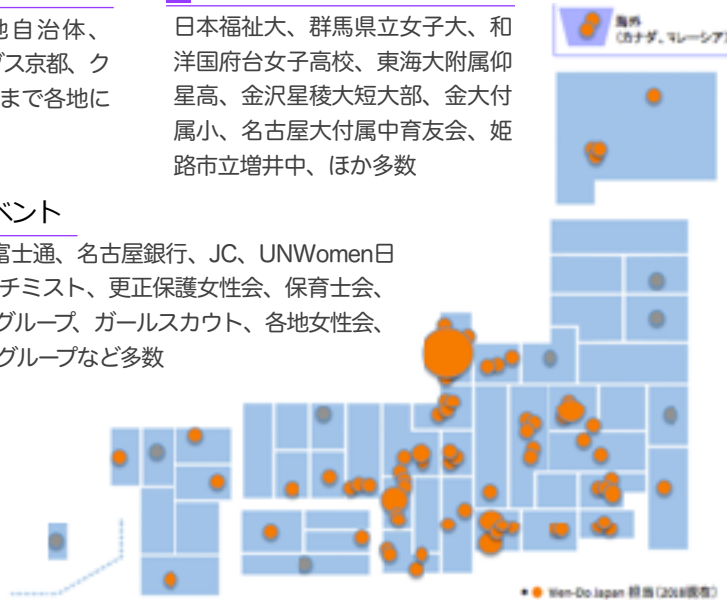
地自治体、
ズ京都、ク
まで各地に

日本福祉大、群馬県立女子大、和洋国府台女子高校、東海大附属仰星高、金沢星稜大短大部、金大付属小、名古屋大付属中育友会、姫路市立増井中、ほか多数

海外
(カナダ、マレーシア)

ベント

富士通、名古屋銀行、JC、UNWomen日
チミスト、更正保護女性会、保育士会、
グループ、ガールスカウト、各地女性会、
グループなど多数

● ● Wen-Do Japan 開催 (2018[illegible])